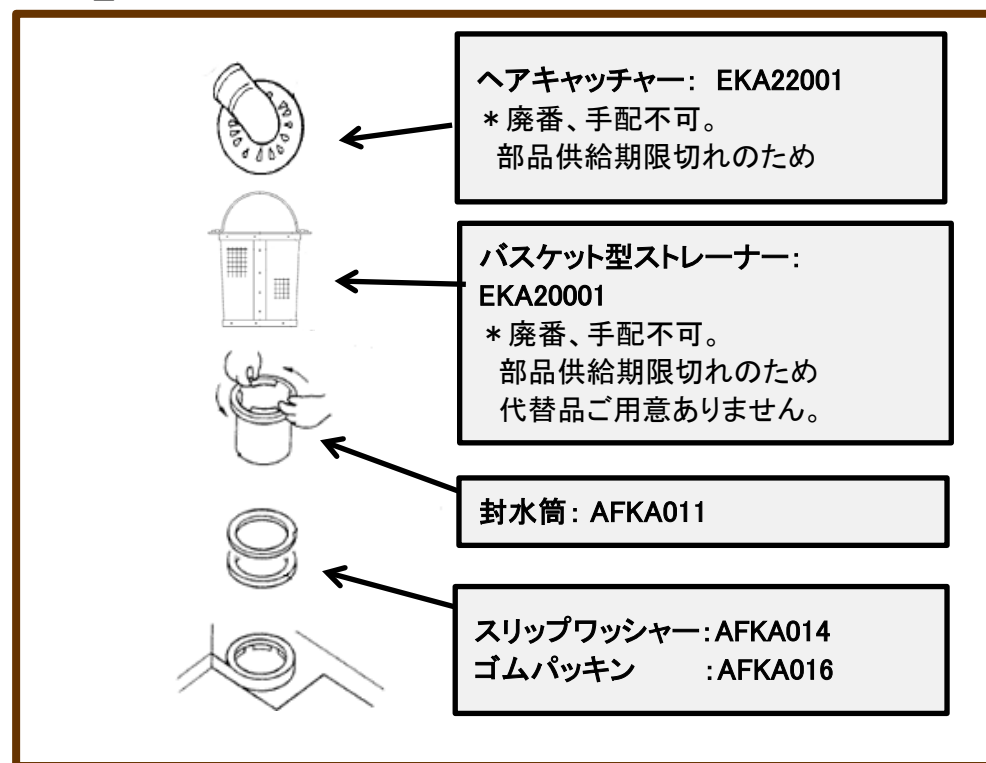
ヘアキャッチャー: EKA22001
＊廃番、手配不可。
部品供給期限切れのため

バスケット型ストレーナー:
EKA20001
＊廃番、手配不可。
部品供給期限切れのため
代替品ご用意ありません。

封水筒: AFKA011

スリップワッシャー:AFKA014
ゴムパッキン :AFKA016